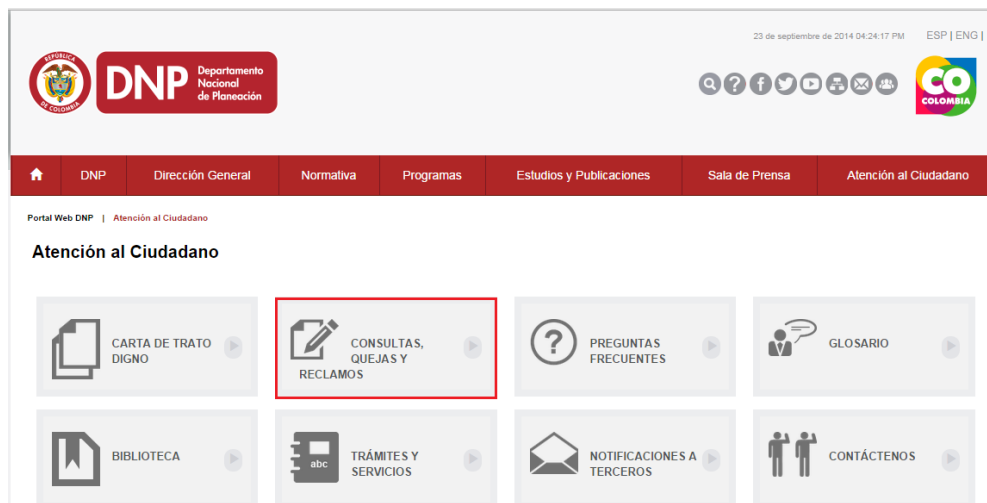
23 de septiembre de 2014 04:24:17 PM ESP | ENG |

REPÚBLICA DE COLOMBIA

DNP Departamento Nacional de Planeación

CO COLOMBIA

DNP | Dirección General | Normativa | Programas | Estudios y Publicaciones | Sala de Prensa | Atención al Ciudadano

Portal Web DNP | Atención al Ciudadano

Atención al Ciudadano

CARTA DE TRATO DIGNO

CONSULTAS, QUEJAS Y RECLAMOS

PREGUNTAS FRECUENTES

GLOSARIO

BIBLIOTECA

abc

TRÁMITES Y SERVICIOS

NOTIFICACIONES A TERCEROS

CONTÁCTENOS